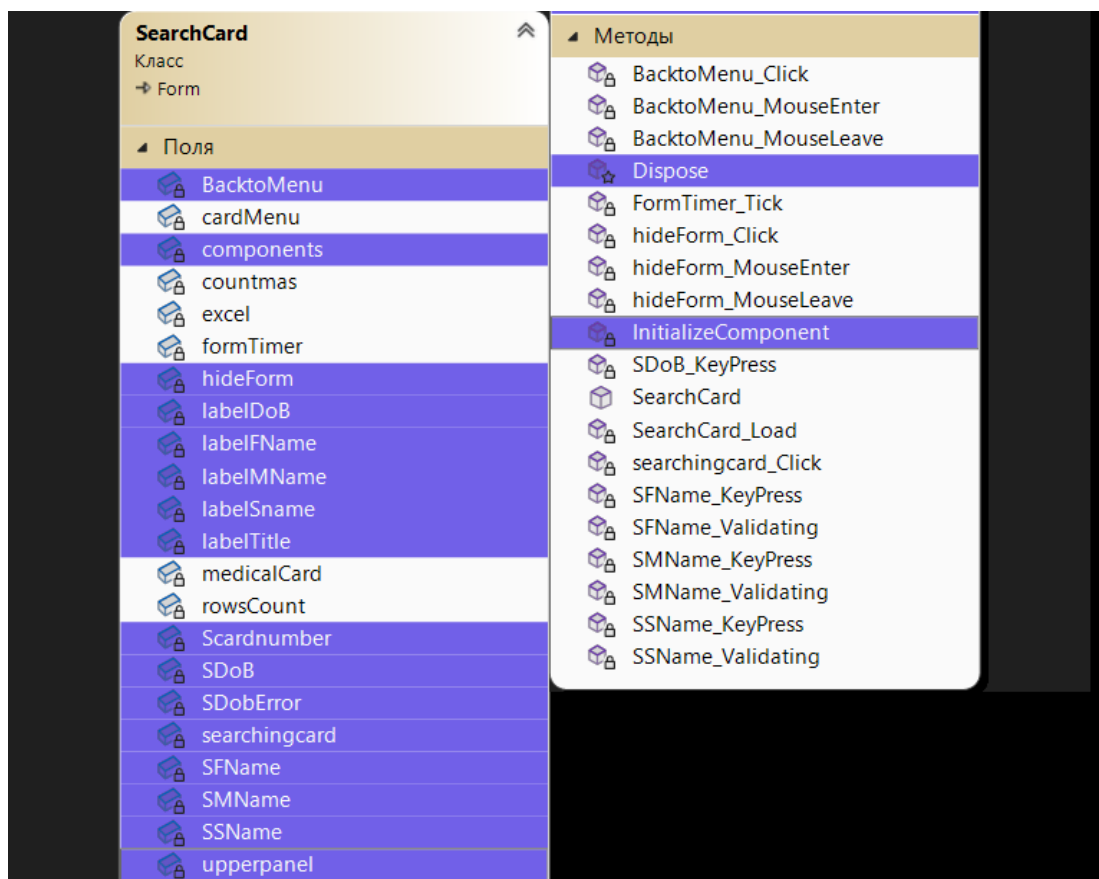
SearchCard
Класс
→ Form

Поля
BacktoMenu
cardMenu
components
countmas
excel
formTimer
hideForm
labelDoB
labelFName
labelMName
labelSname
labelTitle
medicalCard
rowsCount
Scardnumber
SDoB
SDobError
searchingcard
SFName
SMName
SSName
upperpanel

Методы
BacktoMenu_Click
BacktoMenu_MouseEnter
BacktoMenu_MouseLeave
Dispose
FormTimer_Tick
hideForm_Click
hideForm_MouseEnter
hideForm_MouseLeave
InitializeComponent
SDoB_KeyPress
SearchCard
SearchCard_Load
searchingcard_Click
SFName_KeyPress
SFName_Validating
SMName_KeyPress
SMName_Validating
SSName_KeyPress
SSName_Validating